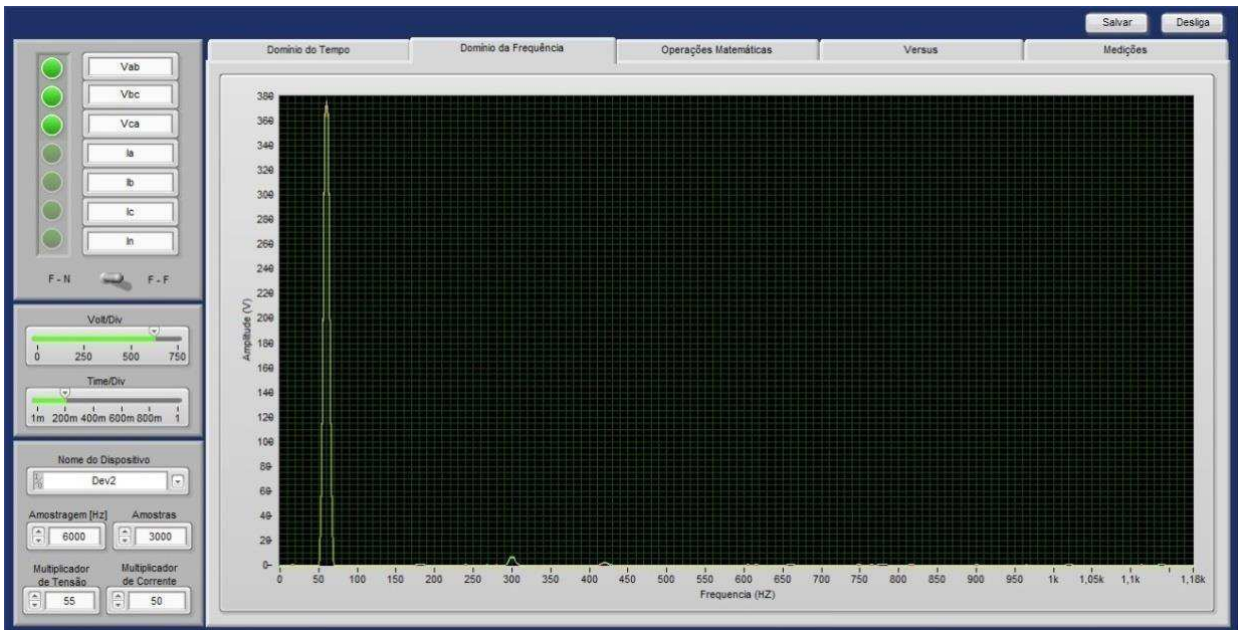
Salvar
Desliga

Vab
Vbc
Vca
Ia
Ib
Ic
In

F - N
F - F

Volt/Div
0 250 500 750

Time/Div
1m 200m 400m 600m 800m 1

Nome do Dispositivo
Dev2

Amostragem [Hz]
6000
Amostras
3000

Multiplicador de Tensão
55
Multiplicador de Corrente
50

Domínio do Tempo
Domínio da Frequência
Operações Matemáticas
Versus
Medições

380
360
340
320
300
280
260
240
220
200
180
160
140
120
100
80
60
40
20
0

Amplitude (V)

0 50 100 150 200 250 300 350 400 450 500 550 600 650 700 750 800 850 900 950 1k 1,05k 1,1k 1,18k

Frequencia (HZ)